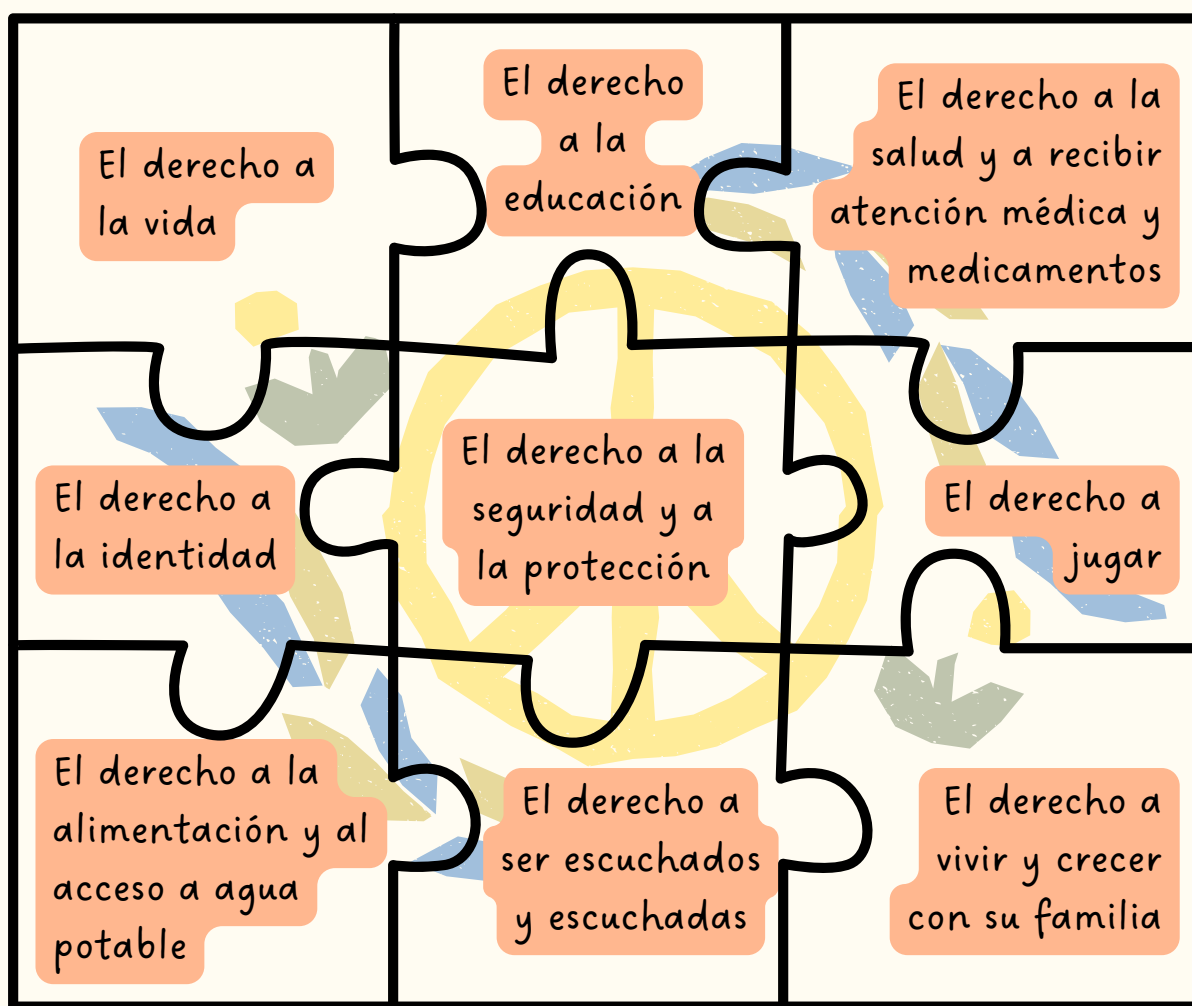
El derecho a la vida

El derecho a la educación

El derecho a la salud y a recibir atención médica y medicamentos

El derecho a la identidad

El derecho a la seguridad y a la protección

El derecho a jugar

El derecho a la alimentación y al acceso a agua potable

El derecho a ser escuchados y escuchadas

El derecho a vivir y crecer con su familia